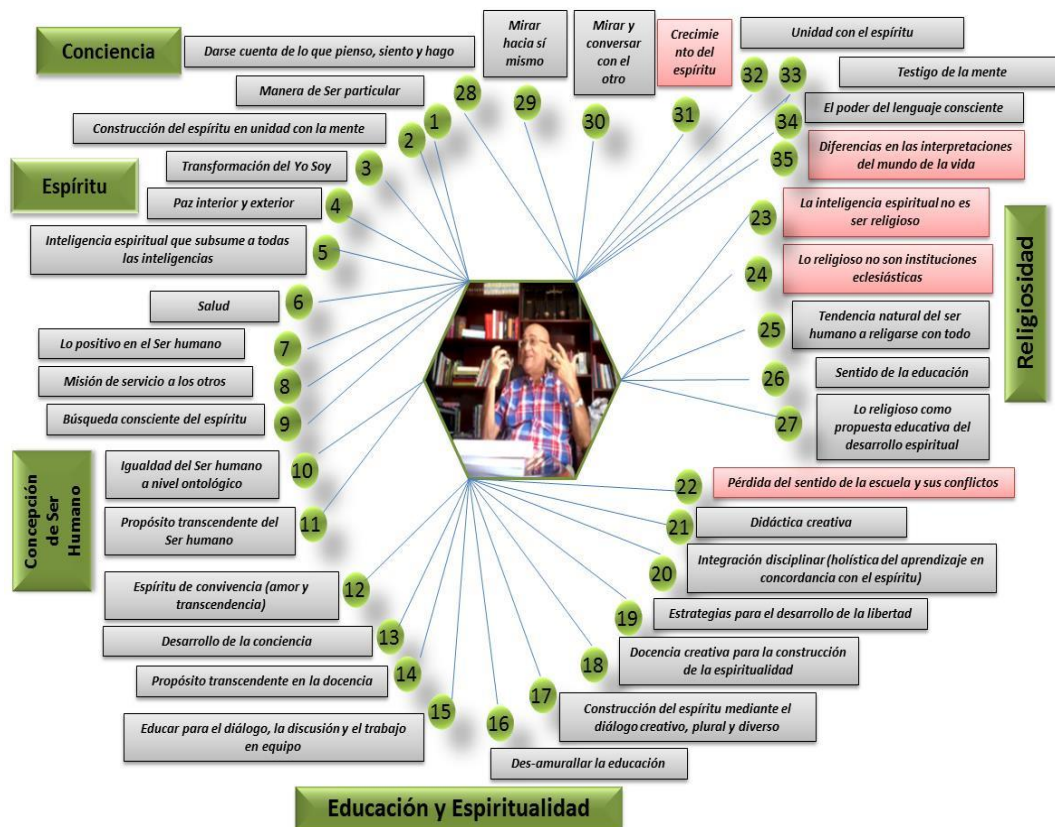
Conciencia

Darse cuenta de lo que pienso, siento y hago

Manera de Ser particular

Construcción del espíritu en unidad con la mente

Espíritu

Transformación del Yo Soy

Paz interior y exterior

Inteligencia espiritual que subsume a todas las inteligencias

Salud

Lo positivo en el Ser humano

Misión de servicio a los otros

Búsqueda consciente del espíritu

Concepción de Ser Humano

Igualdad del Ser humano a nivel ontológico

Propósito transcendente del Ser humano

Espíritu de convivencia (amor y transcendencia)

Desarrollo de la conciencia

Propósito transcendente en la docencia

Educar para el diálogo, la discusión y el trabajo en equipo

Des-amurallar la educación

Educación y Espiritualidad

Mirar hacia sí mismo

Mirar y conversar con el otro

Crecimiento del espíritu

Unidad con el espíritu

Testigo de la mente

El poder del lenguaje consciente

Diferencias en las interpretaciones del mundo de la vida

Religiosidad

La inteligencia espiritual no es ser religioso

Lo religioso no son instituciones eclesiásticas

Tendencia natural del ser humano a religarse con todo

Sentido de la educación

Lo religioso como propuesta educativa del desarrollo espiritual

Pérdida del sentido de la escuela y sus conflictos

Didáctica creativa

Integración disciplinar (holística del aprendizaje en concordancia con el espíritu)

Estrategias para el desarrollo de la libertad

Docencia creativa para la construcción de la espiritualidad

Construcción del espíritu mediante el diálogo creativo, plural y diverso

1 2 3 4 5 6 7 8 9 10 11 12 13 14 15 16 17 18 19 20 21 22 23 24 25 26 27 28 29 30 31 32 33 34 35